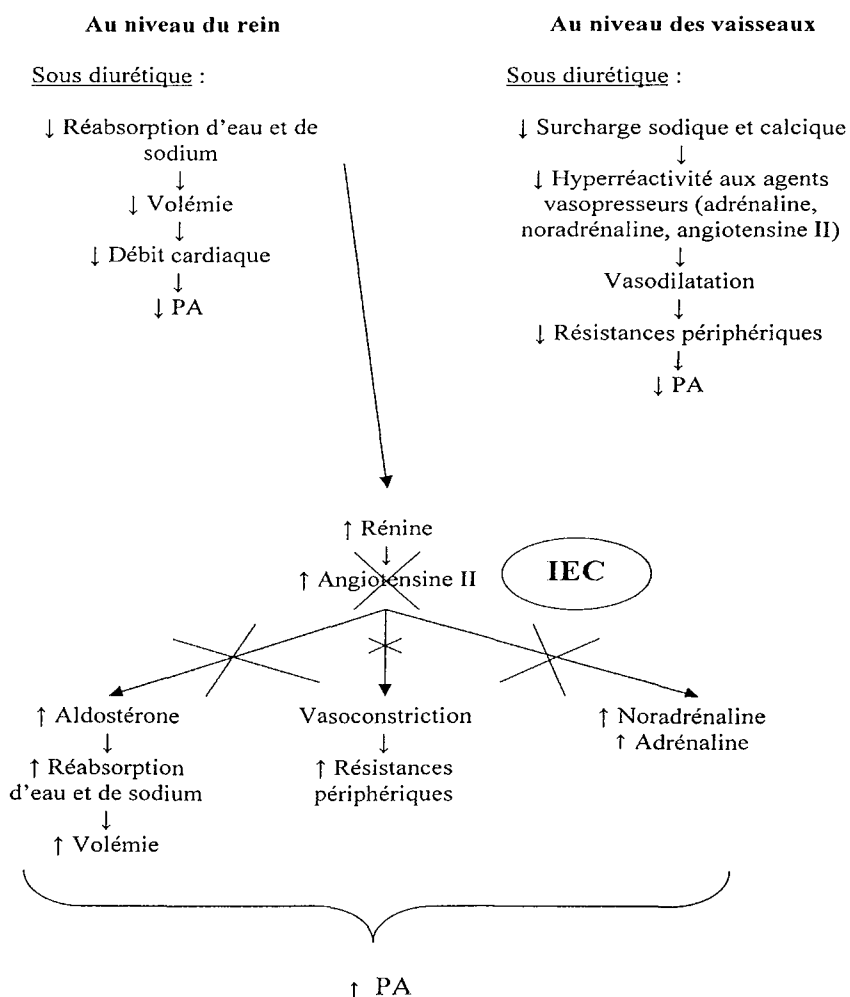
Au niveau du rein

Sous diurétique :

↓ Réabsorption d'eau et de sodium
↓
↓ Volémie
↓
↓ Débit cardiaque
↓
↓ PA

Au niveau des vaisseaux

Sous diurétique :

↓ Surcharge sodique et calcique
↓
↓ Hyperréactivité aux agents vasopresseurs (adrénaline, noradrénaline, angiotensine II)
↓
Vasodilatation
↓
↓ Résistances périphériques
↓
↓ PA

↑ Rénine
↓
↑ Angiotensine II

IEC

↑ Aldostérone
↓
↑ Réabsorption d'eau et de sodium
↓
↑ Volémie

Vasoconstriction
↓
↑ Résistances périphériques

↑ Noradrénaline
↑ Adrénaline

↑ PA